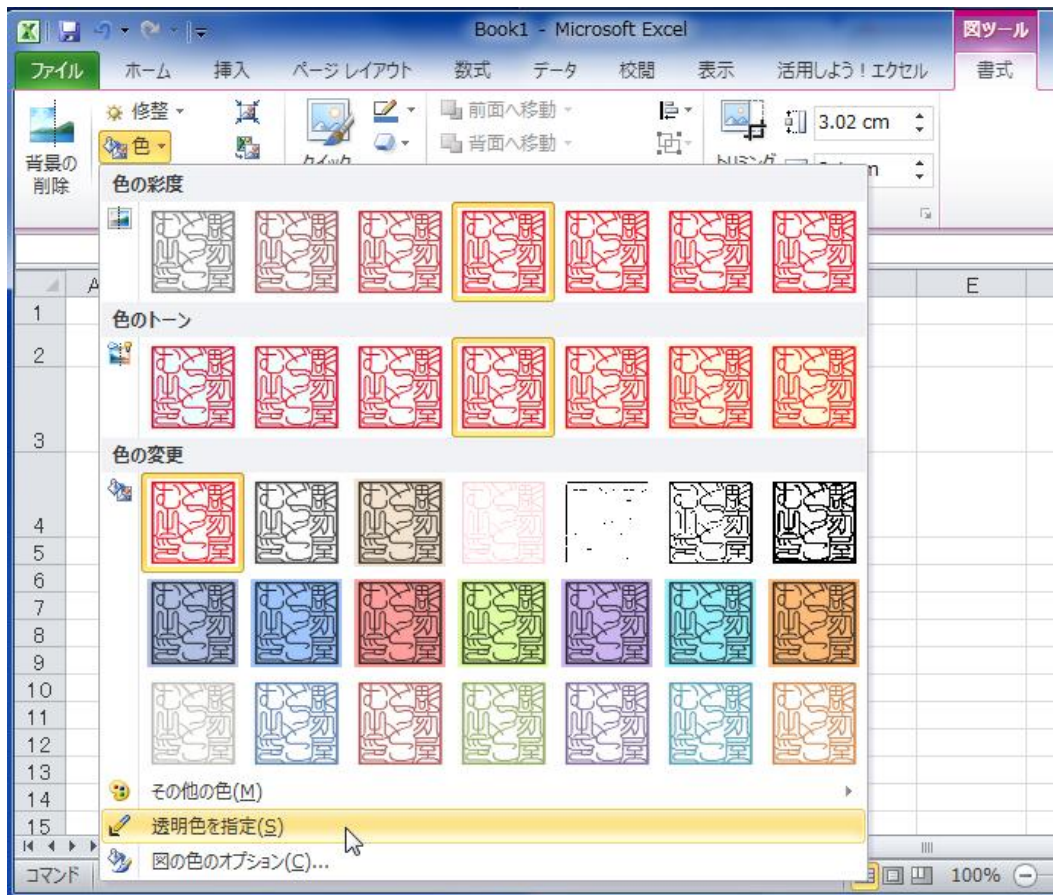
Book1 - Microsoft Excel

図ツール

ファイル
ホーム
挿入
ページ レイアウト
数式
データ
校閲
表示
活用しよう！エクセル
書式

背景の削除
修整
色
クイック
前面へ移動
背面へ移動
トリミング
3.02 cm
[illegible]n

色の彩度

色のトーン

色の変更

その他の色(M)

透明色を指定(S)

図の色のオプション(C)...

A
E
1
2
3
4
5
6
7
8
9
10
11
12
13
14
15

コマンド
100%